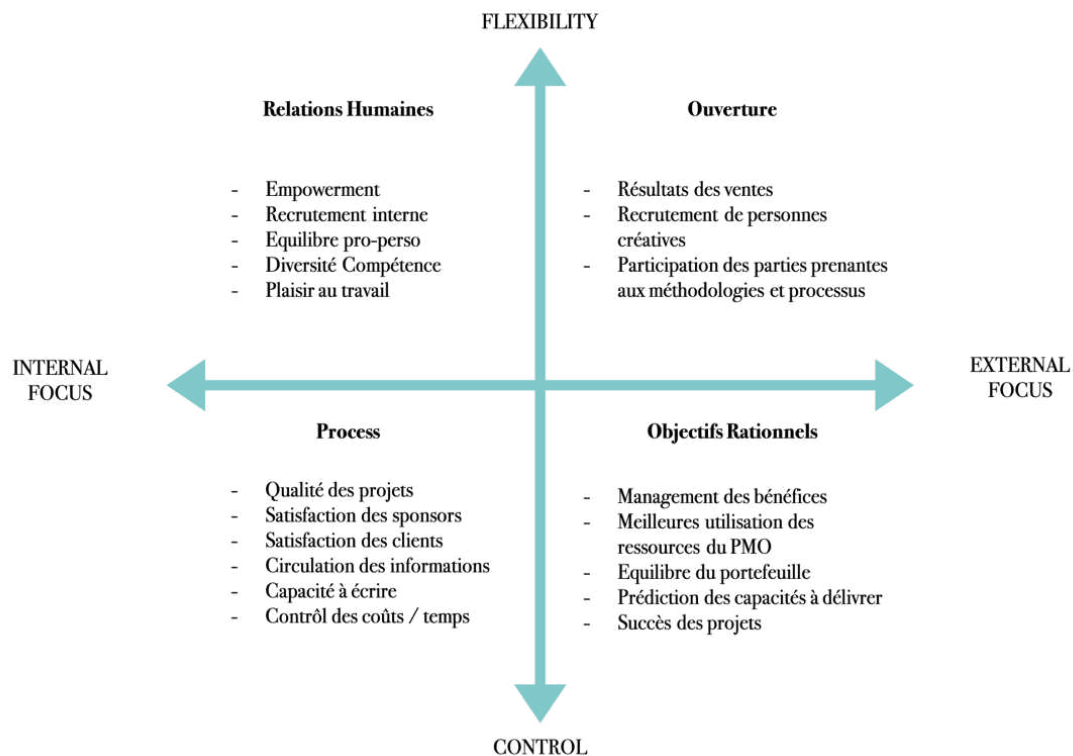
FLEXIBILITY

Relations Humaines

- Empowerment
- Recrutement interne
- Equilibre pro-perso
- Diversité Compétence
- Plaisir au travail

Ouverture

- Résultats des ventes
- Recrutement de personnes créatives
- Participation des parties prenantes aux méthodologies et processus

INTERNAL FOCUS

EXTERNAL FOCUS

Process

- Qualité des projets
- Satisfaction des sponsors
- Satisfaction des clients
- Circulation des informations
- Capacité à écrire
- Contrôl des coûts / temps

Objectifs Rationnels

- Management des bénéfices
- Meilleures utilisation des ressources du PMO
- Equilibre du portefeuille
- Prédiction des capacités à délivrer
- Succès des projets

CONTROL